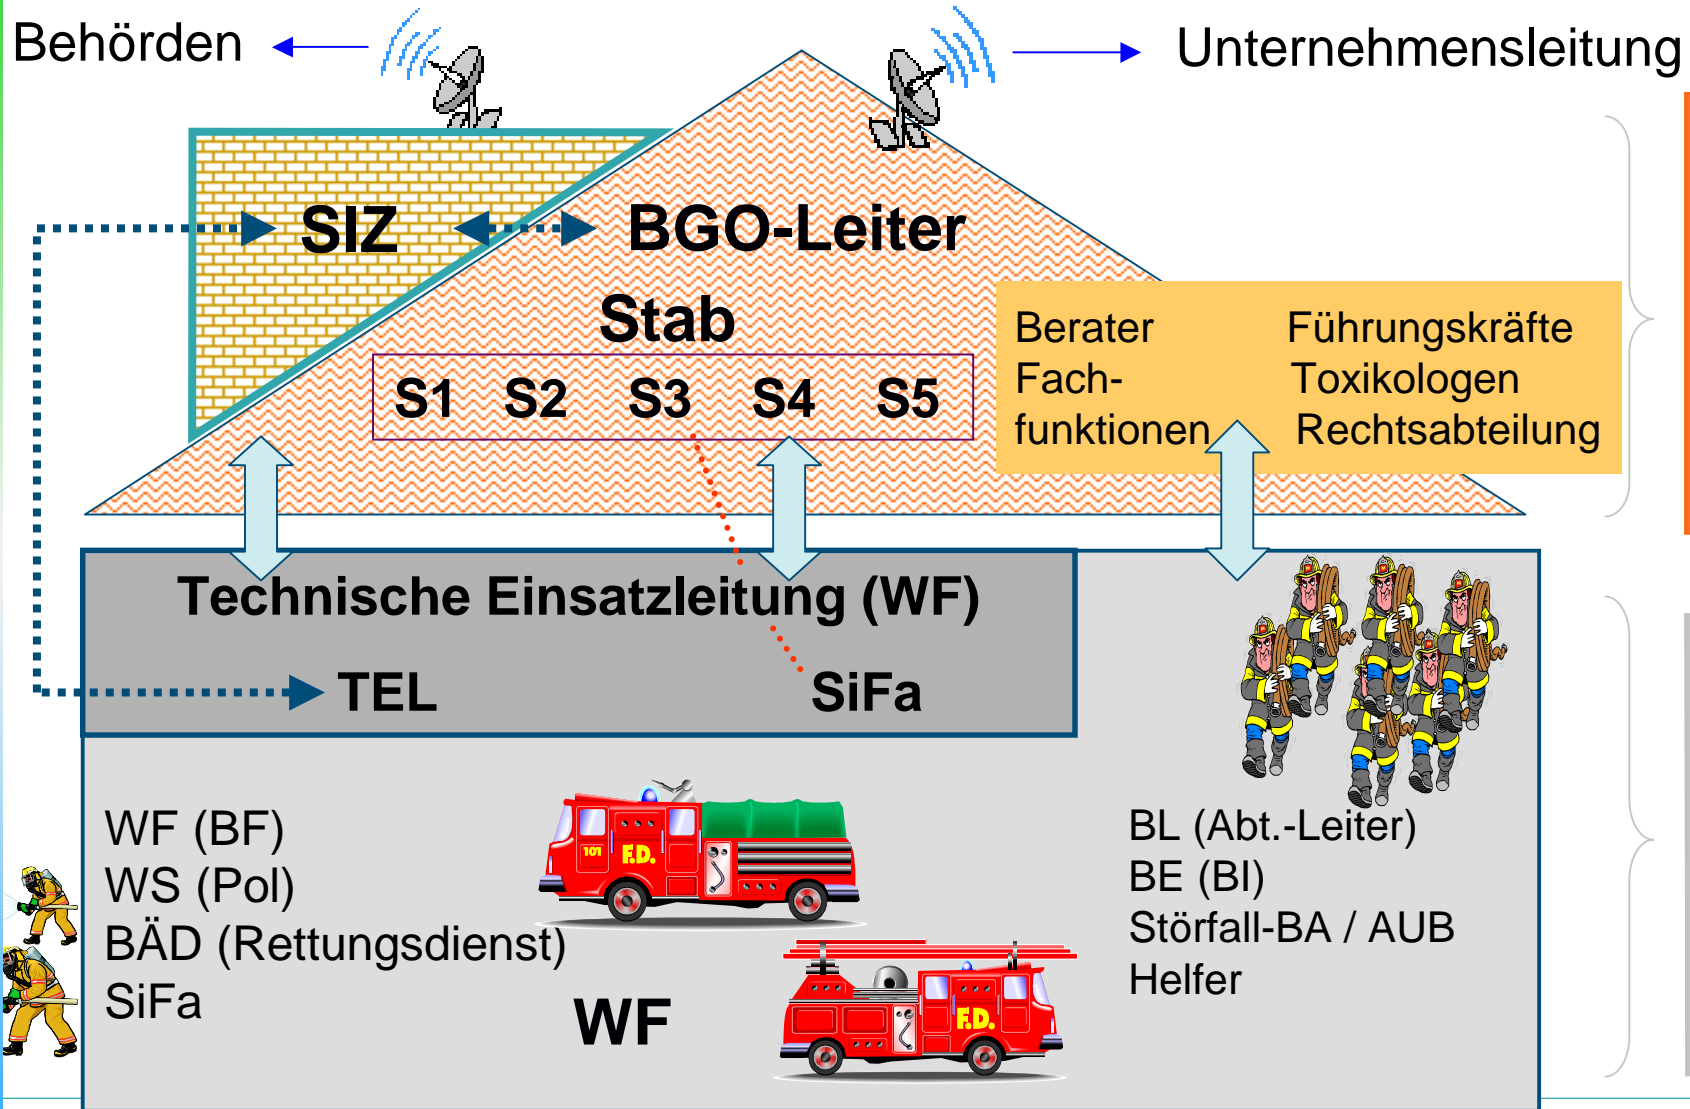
Behörden

Unternehmensleitung

SIZ

BGO-Leiter

Stab

S1 S2 S3 S4 S5

Berater
Fachfunktionen

Führungskräfte
Toxikologen
Rechtsabteilung

Technische Einsatzleitung (WF)

TEL

SiFa

WF (BF)
WS (Pol)
BÄD (Rettungsdienst)
SiFa

101 F.D.

F.D.

WF

BL (Abt.-Leiter)
BE (BI)
Störfall-BA / AUB
Helfer